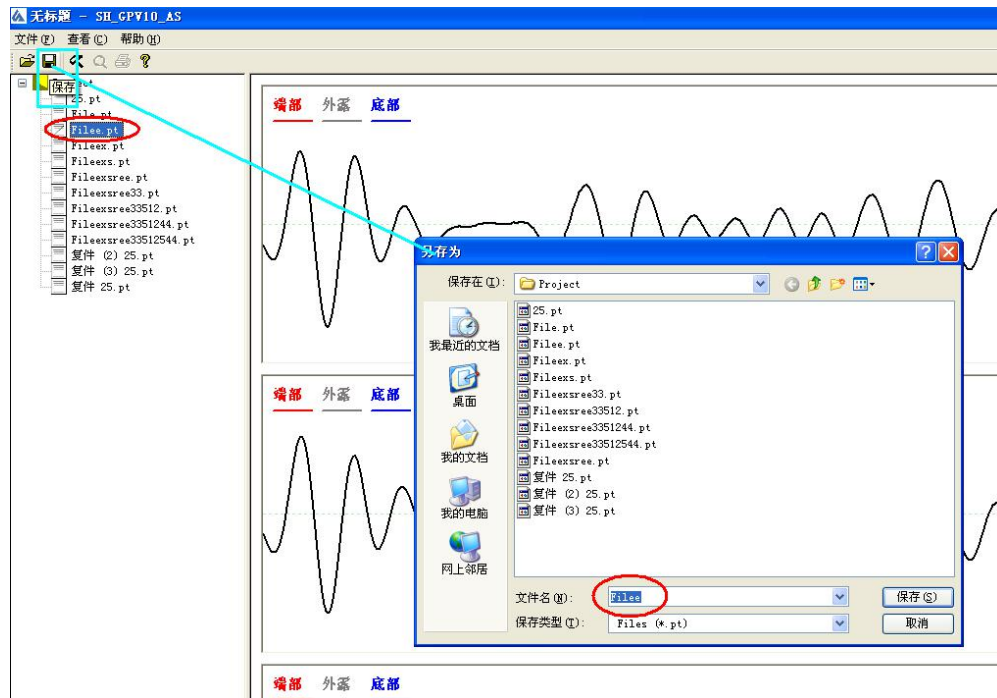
无标题 - SH_GPV10_AS
文件(F) 查看(C) 帮助(H)
保存
25.pt
File.pt
Filee.pt
Fileex.pt
Fileexs.pt
Fileexsree.pt
Fileexsree33.pt
Fileexsree33512.pt
Fileexsree3351244.pt
Fileexsree33512544.pt
复件 (2) 25.pt
复件 (3) 25.pt
复件 25.pt

端部 外露 底部

另存为
保存在(I): Project
我最近的文档
桌面
我的文档
我的电脑
网上邻居
25.pt
File.pt
Filee.pt
Fileex.pt
Fileexs.pt
Fileexsree33.pt
Fileexsree33512.pt
Fileexsree3351244.pt
Fileexsree33512544.pt
Fileexsree.pt
复件 25.pt
复件 (2) 25.pt
复件 (3) 25.pt
文件名(N): Filee
保存类型(T): Files (*.pt)
保存(S)
取消

端部 外露 底部

端部 外露 底部